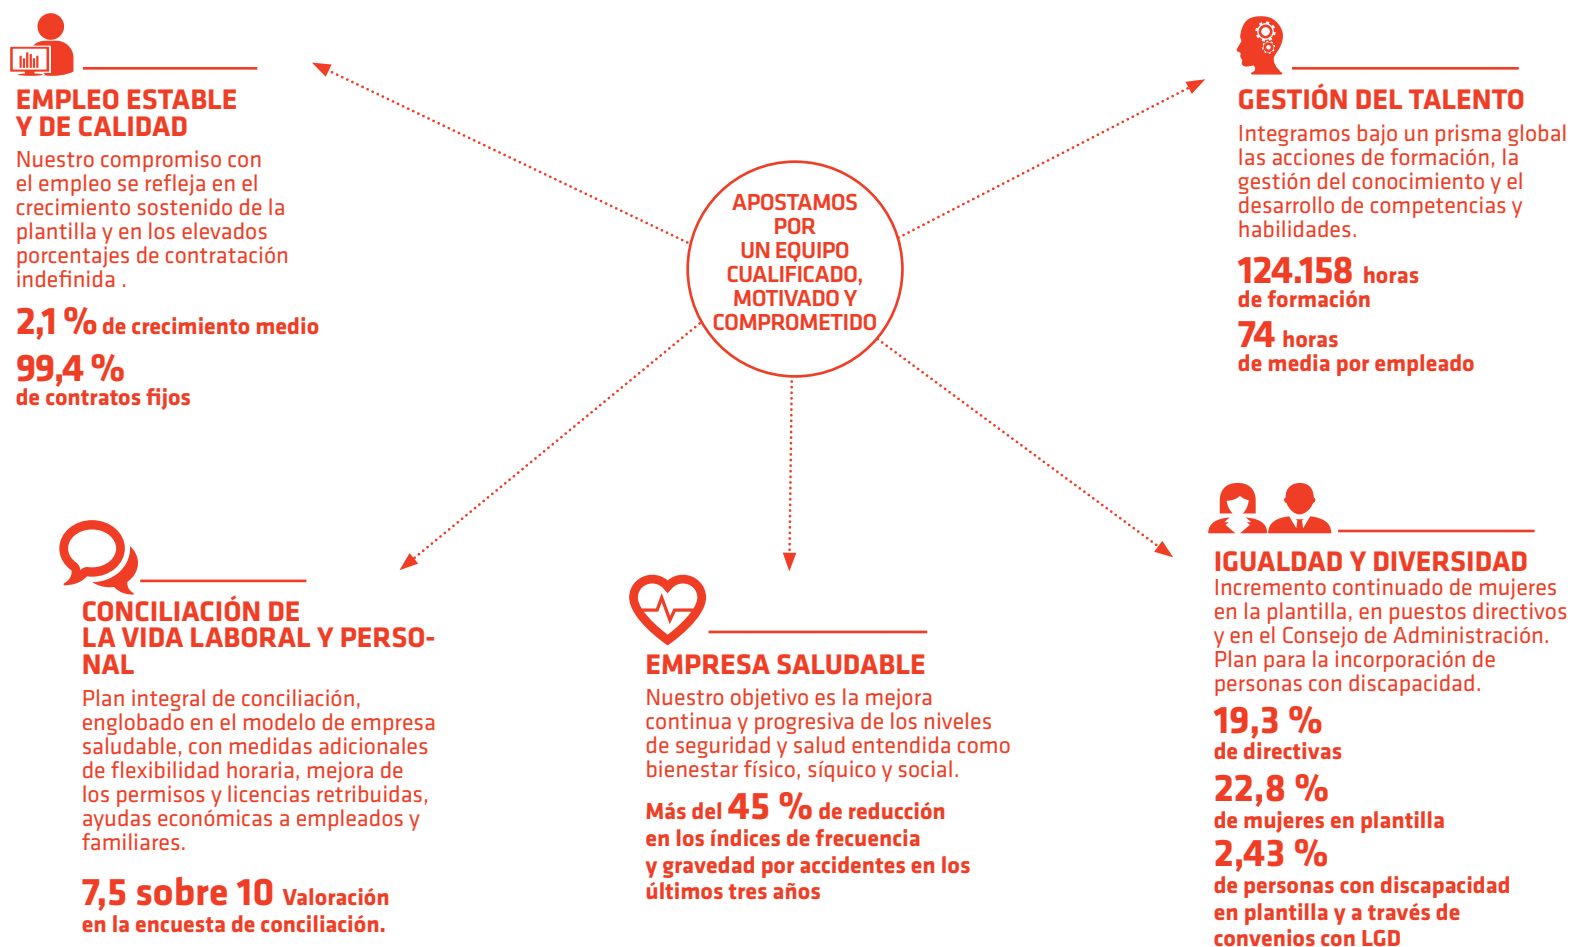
EMPLEO ESTABLE Y DE CALIDAD
Nuestro compromiso con el empleo se refleja en el crecimiento sostenido de la plantilla y en los elevados porcentajes de contratación indefinida .

2,1 % de crecimiento medio

99,4 % de contratos fijos

APOSTAMOS POR UN EQUIPO CUALIFICADO, MOTIVADO Y COMPROMETIDO

GESTIÓN DEL TALENTO
Integramos bajo un prisma global las acciones de formación, la gestión del conocimiento y el desarrollo de competencias y habilidades.

124.158 horas de formación

74 horas de media por empleado

CONCILIACIÓN DE LA VIDA LABORAL Y PERSONAL
Plan integral de conciliación, englobado en el modelo de empresa saludable, con medidas adicionales de flexibilidad horaria, mejora de los permisos y licencias retribuidas, ayudas económicas a empleados y familiares.

7,5 sobre 10 Valoración en la encuesta de conciliación.

EMPRESA SALUDABLE
Nuestro objetivo es la mejora continua y progresiva de los niveles de seguridad y salud entendida como bienestar físico, síquico y social.

Más del 45 % de reducción en los índices de frecuencia y gravedad por accidentes en los últimos tres años

IGUALDAD Y DIVERSIDAD
Incremento continuado de mujeres en la plantilla, en puestos directivos y en el Consejo de Administración. Plan para la incorporación de personas con discapacidad.

19,3 % de directivas

22,8 % de mujeres en plantilla

2,43 % de personas con discapacidad en plantilla y a través de convenios con LGD